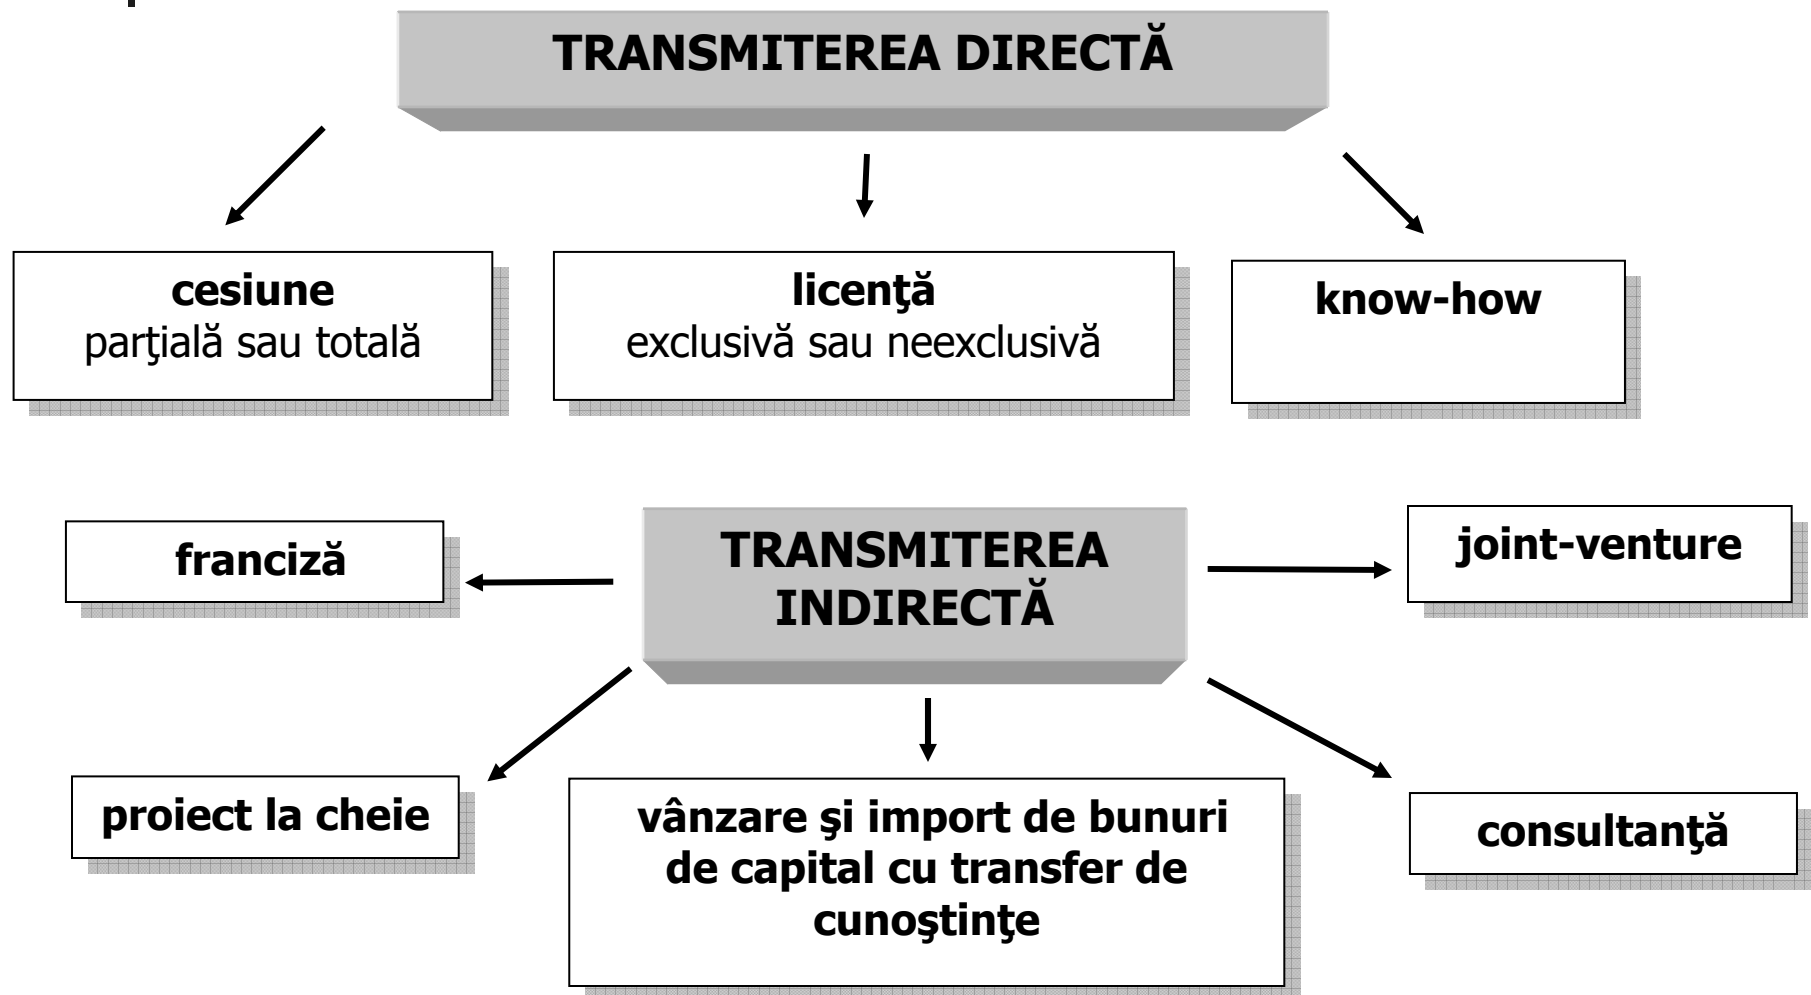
TRANSMITEREA DIRECTĂ

cesiune
parţială sau totală

licenţă
exclusivă sau neexclusivă

know-how

franciză

TRANSMITEREA INDIRECTĂ

joint-venture

proiect la cheie

vânzare şi import de bunuri de capital cu transfer de cunoştinţe

consultanţă